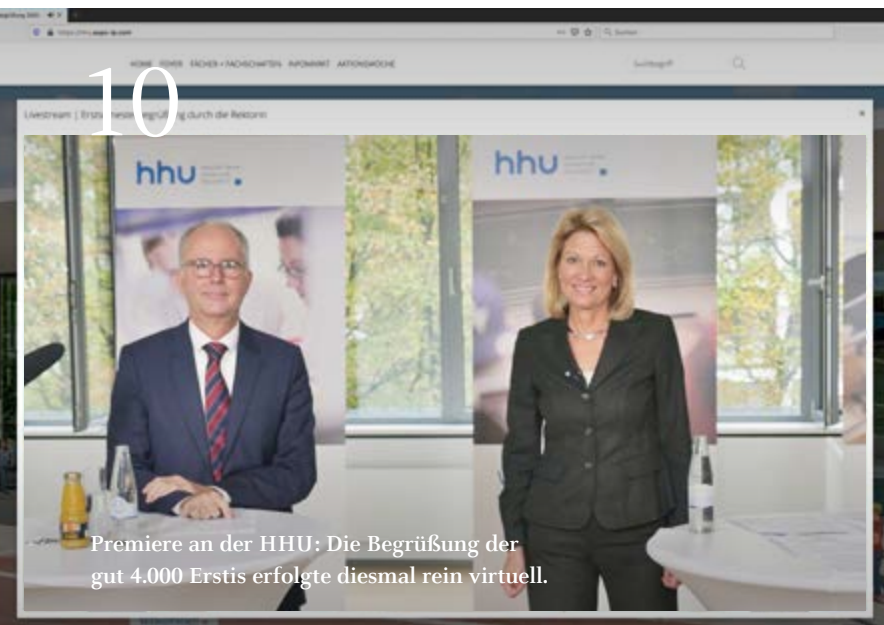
10

HOME FÄCHER FÄCHER + FACHSCHAFTEN INFOMARKT AKTIONSWOCHE

Suchbegriff

Livestream | Erstsemesterbegrüßung durch die Rektorin

hhu

hhu

Premiere an der HHU: Die Begrüßung der gut 4.000 Erstis erfolgte diesmal rein virtuell.